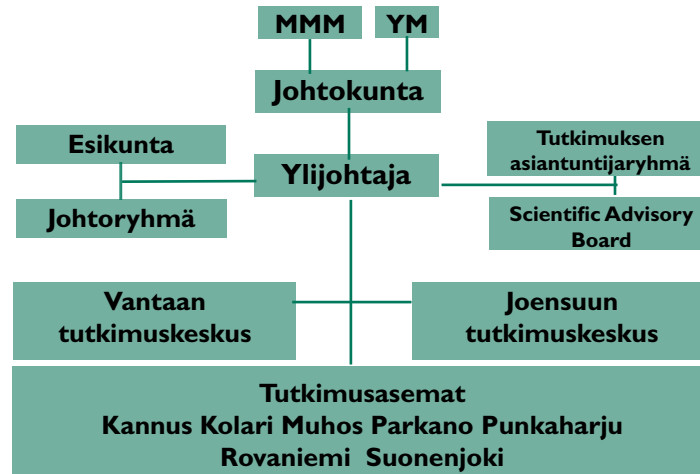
MMM

YM

Johtokunta

Esikunta

Johtoryhmä

Ylijohtaja

Tutkimuksen asiantuntijaryhmä

Scientific Advisory Board

Vantaan tutkimuskeskus

Joensuun tutkimuskeskus

Tutkimusasemat
Kannus Kolari Muhos Parkano Punkaharju
Rovaniemi Suonenjoki